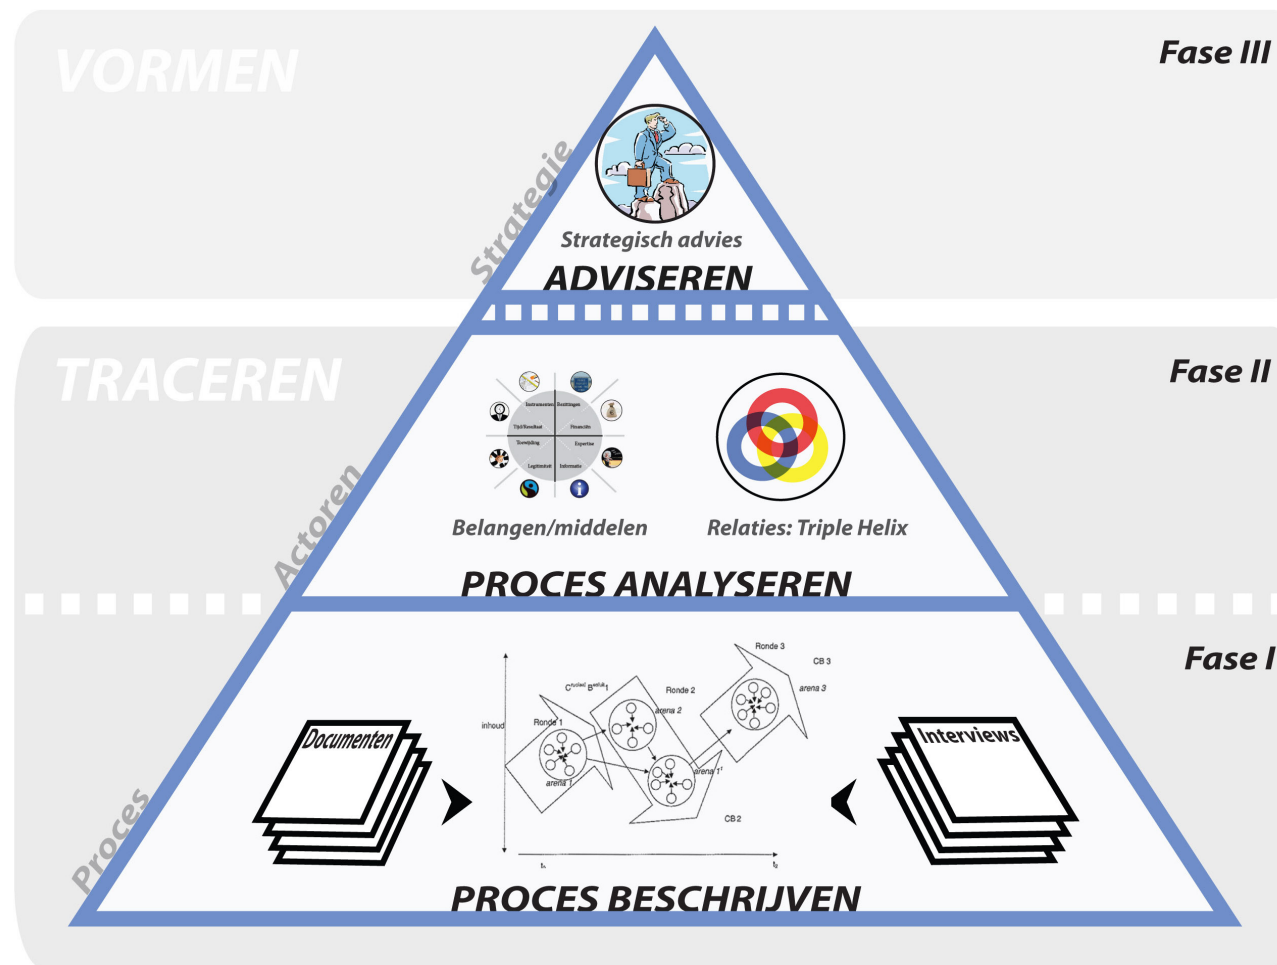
VORMEN

Fase III

Strategie

Strategisch advies

ADVISEREN

TRACEREN

Fase II

Actoren

Instrumenten
Bestrijden
Tijd/Resultaat
Financiën
Toewijding
Expertise
Legitimiteit
Informatie

Belangen/middelen

Relaties: Triple Helix

PROCES ANALYSEREN

Fase I

Proces

Documenten

Ronde 3
CB 3
arena 3
Ronde 2
arena 2
Ronde 1
inhoud
arena 1
arena 1'
CB 2
$t_1$
$t_2$

Interviews

PROCES BESCHRIJVEN